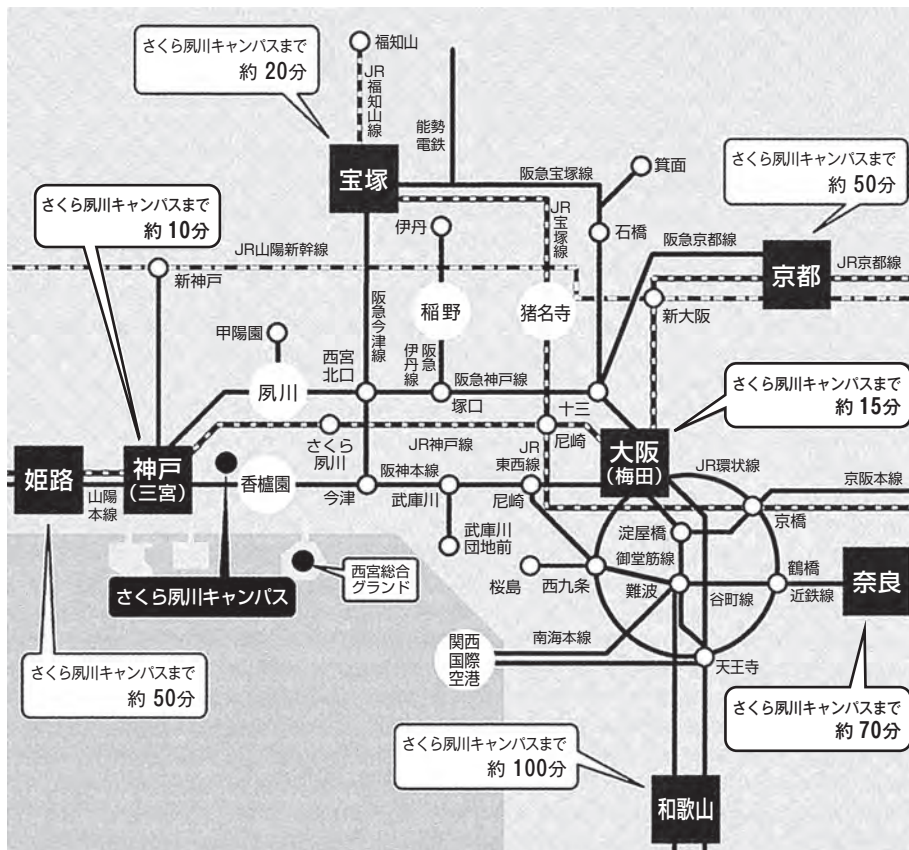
さくら夙川キャンパスまで
約 20分

福知山
JR福知山線
能勢電鉄
宝塚
阪急宝塚線
箕面
石橋

さくら夙川キャンパスまで
約 50分

さくら夙川キャンパスまで
約 10分

伊丹
JR宝塚線
阪急京都線
京都
JR京都線
JR山陽新幹線
新神戸
阪急今津線
稲野
猪名寺
新大阪
甲陽園
西宮北口
阪急伊丹線
夙川
阪急神戸線
塚口
十三

さくら夙川キャンパスまで
約 15分

さくら夙川
JR神戸線
尼崎
大阪
(梅田)
姫路
神戸
(三宮)
香櫨園
阪神本線
JR東西線
JR環状線
京阪本線
山陽本線
今津
武庫川
尼崎
京橋
淀屋橋
武庫川団地前
御堂筋線
鶴橋
西宮総合グランド
桜島
西九条
難波
谷町線
近鉄線
奈良
さくら夙川キャンパス
南海本線
関西国際空港
天王寺

さくら夙川キャンパスまで
約 50分

さくら夙川キャンパスまで
約 70分

さくら夙川キャンパスまで
約 100分

和歌山